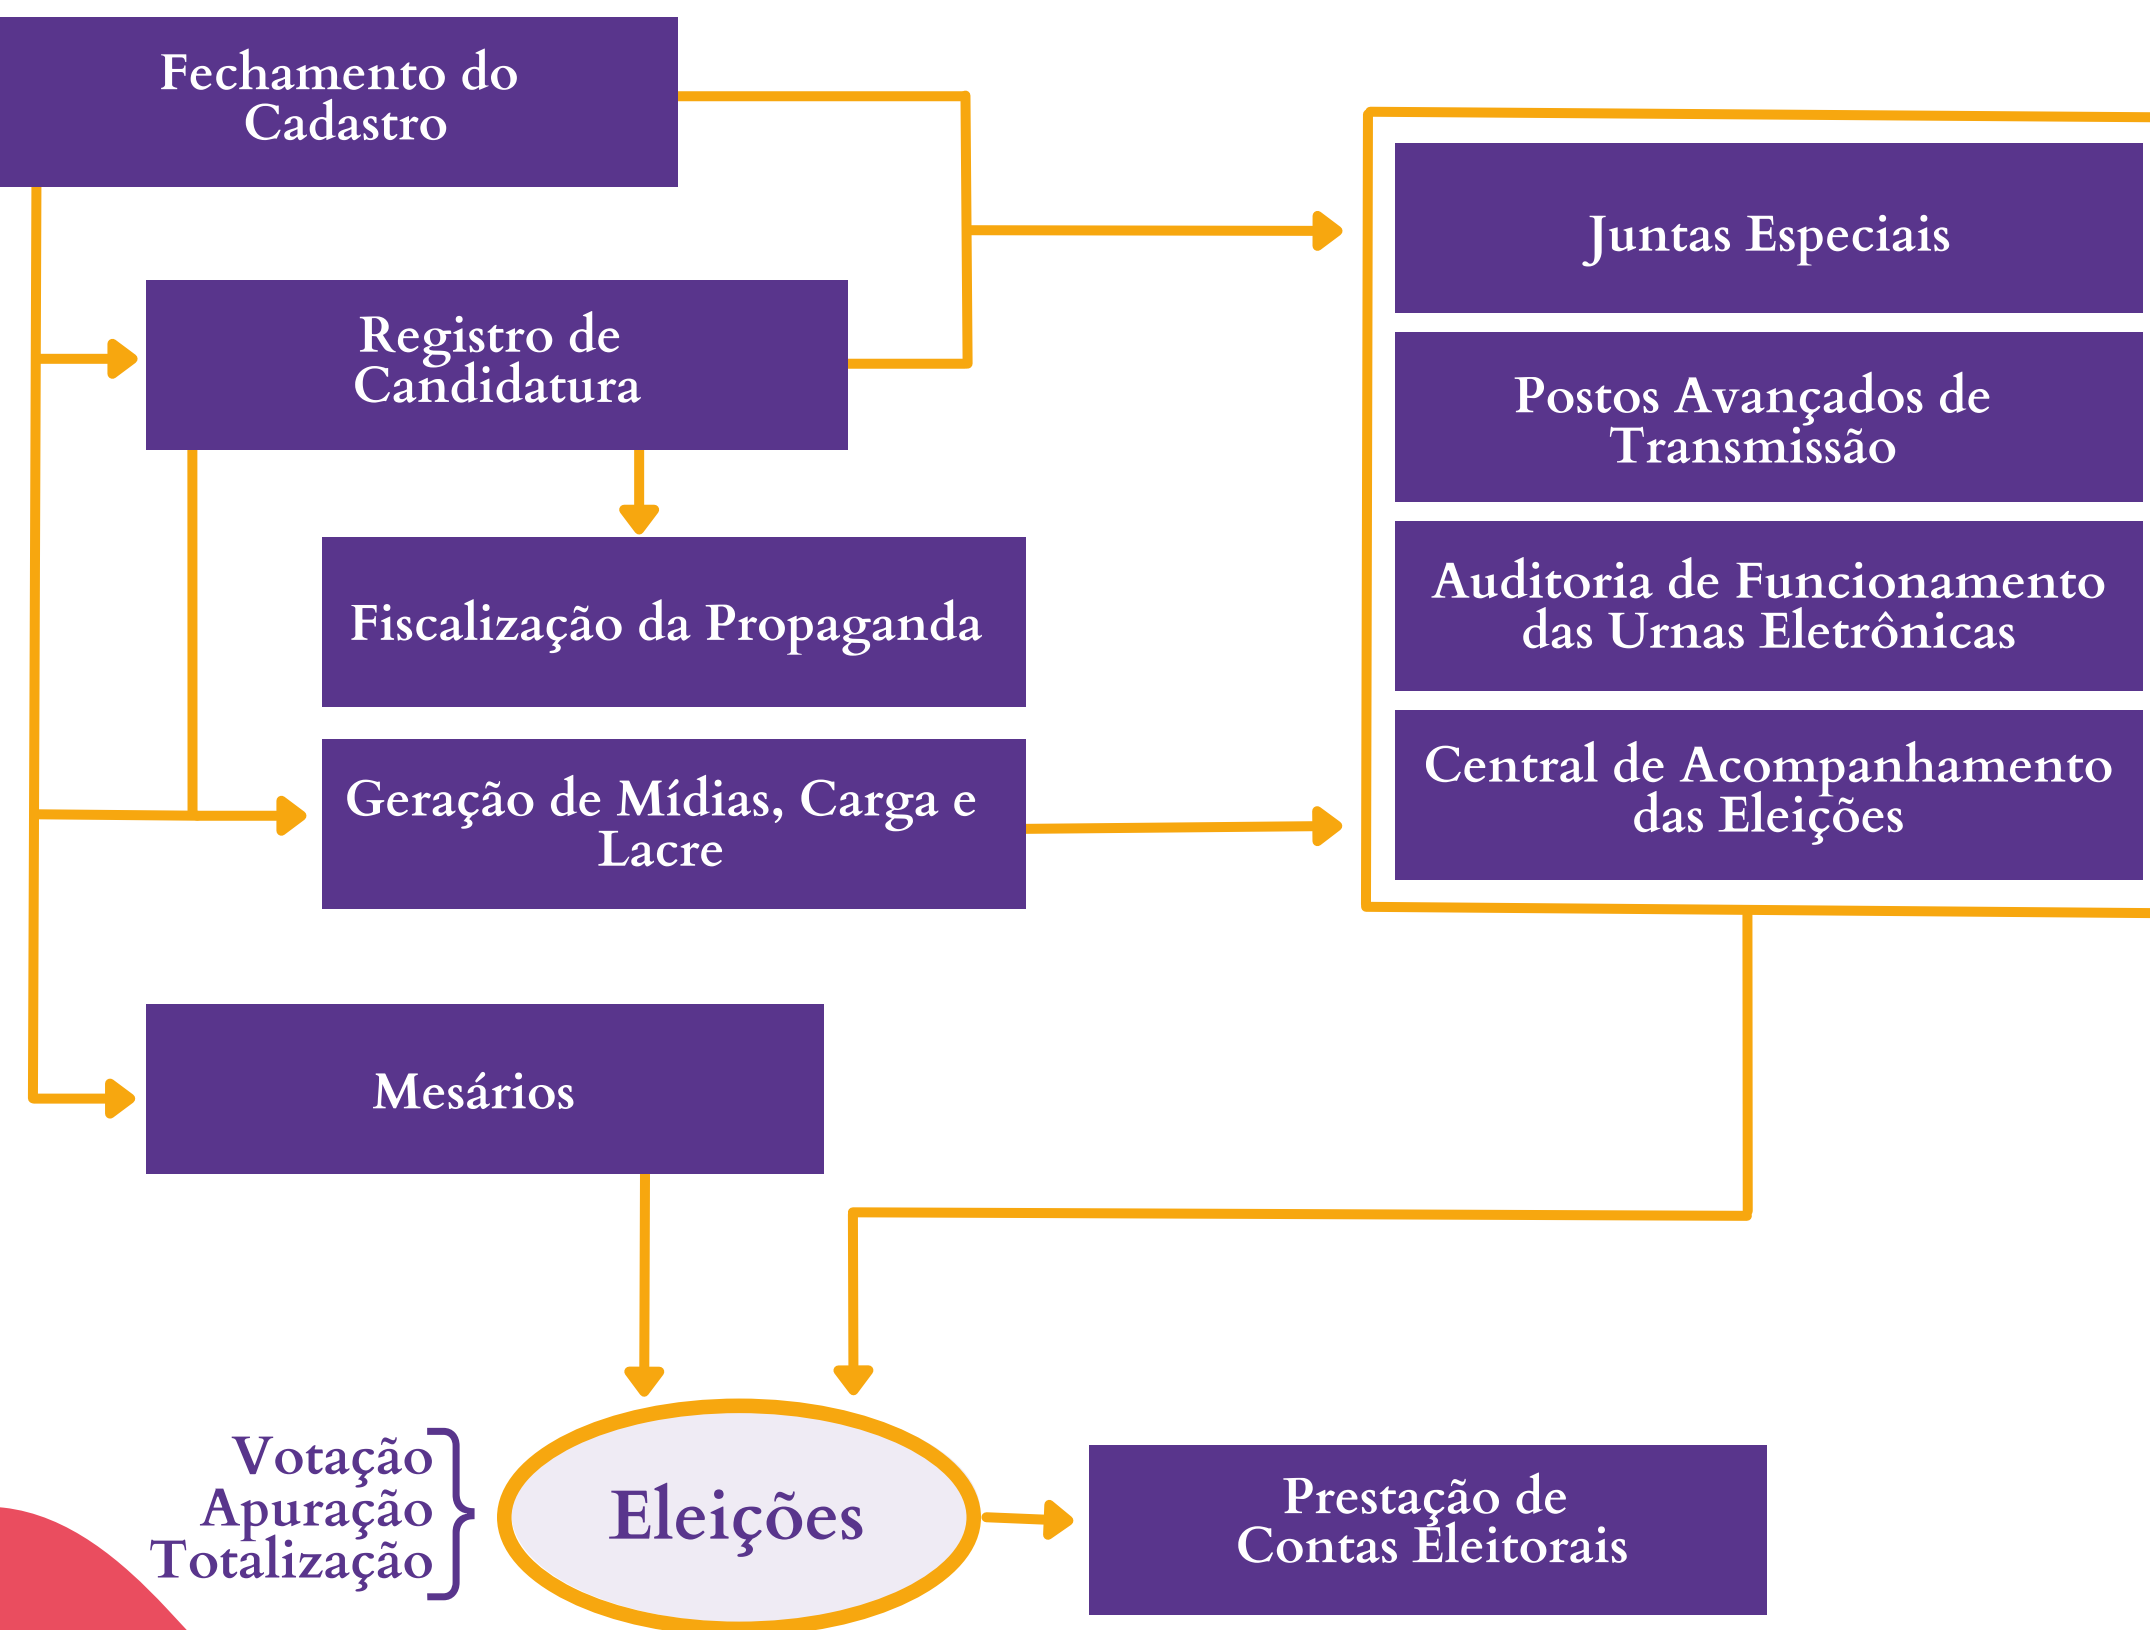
Fechamento do Cadastro

Registro de Candidatura

Fiscalização da Propaganda

Geração de Mídias, Carga e Lacre

Mesários

Juntas Especiais

Postos Avançados de Transmissão

Auditoria de Funcionamento das Urnas Eletrônicas

Central de Acompanhamento das Eleições

Votação
Apuração
Totalização

Eleições

Prestação de Contas Eleitorais